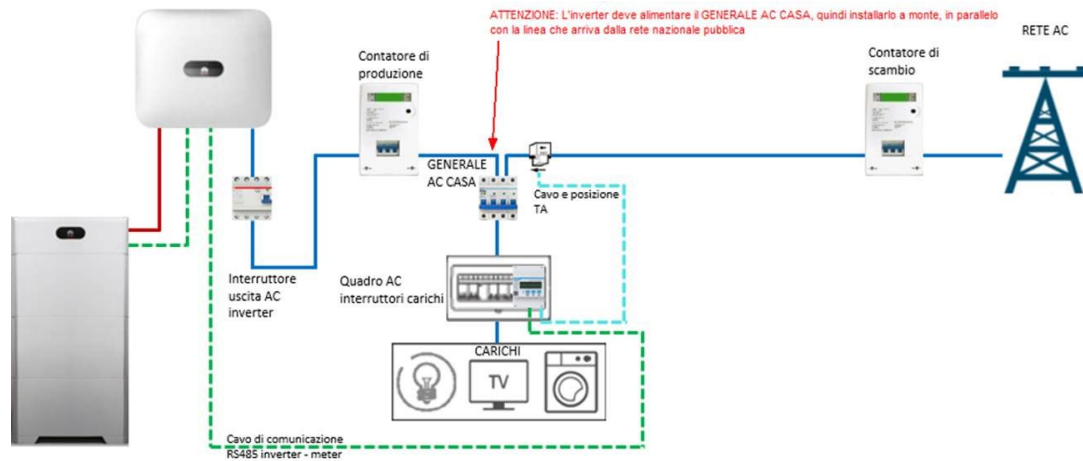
ATTENZIONE: L'inverter deve alimentare il GENERALE AC CASA, quindi installarlo a monte, in parallelo con la linea che arriva dalla rete nazionale pubblica

Contatore di produzione

Contatore di scambio

RETE AC

GENERALE AC CASA

Cavo e posizione TA

Interruttore uscita AC inverter

Quadro AC interruttori carichi

CARICHI

TV

Cavo di comunicazione RS485 inverter - meter